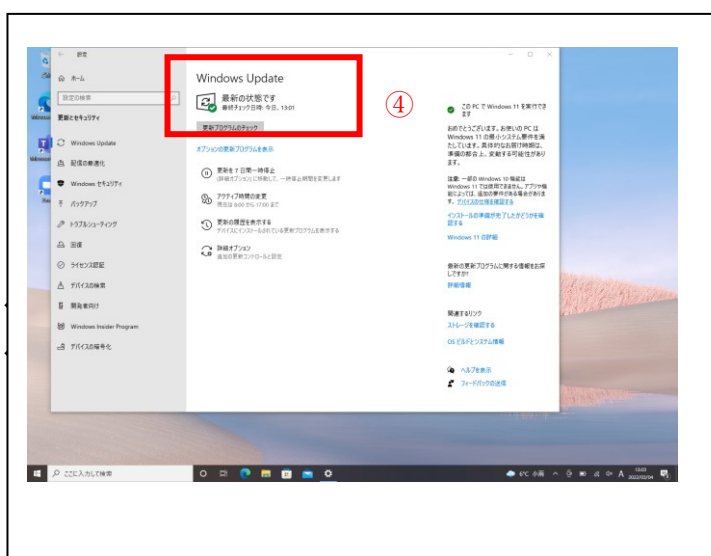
← 設定

ホーム

設定の検索

更新とセキュリティ

Windows Update

配信の最適化

Windows セキュリティ

バックアップ

トラブルシューティング

回復

ライセンス認証

デバイスの検索

開発者向け

Windows Insider Program

デバイスの暗号化

Windows Update

最新の状態です
最終チェック日時: 今日、13:01

更新プログラムのチェック

④

オプションの更新プログラムを表示

更新を 7 日間一時停止
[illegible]

アクティブ時間の変更
現在は 8:00 から 17:00 まで

更新の履歴を表示する
デバイスにインストールされている更新プログラムを表示する

詳細オプション
追加の更新コントロールと設定

この PC で Windows 11 を実行できます

おめでとうございます。お使いの PC は Windows 11 の最小システム要件を満たしています。具体的な提供時期は、準備の都合上、変動する可能性があります。

注意: 一部の Windows 10 機能は Windows 11 では使用できません。アプリや機能によっては、追加の要件がある場合があります。デバイスの仕様を確認する

インストールの準備が完了したかどうかを確認する

Windows 11 の詳細

最新の更新プログラムに関する情報をお探しですか?
詳細情報

関連するリンク
ストレージを確認する
OS ビルドとシステム情報

ヘルプを表示
フィードバックの送信

ここに入力して検索

6°C 小雨 A 13:03 2022/02/04